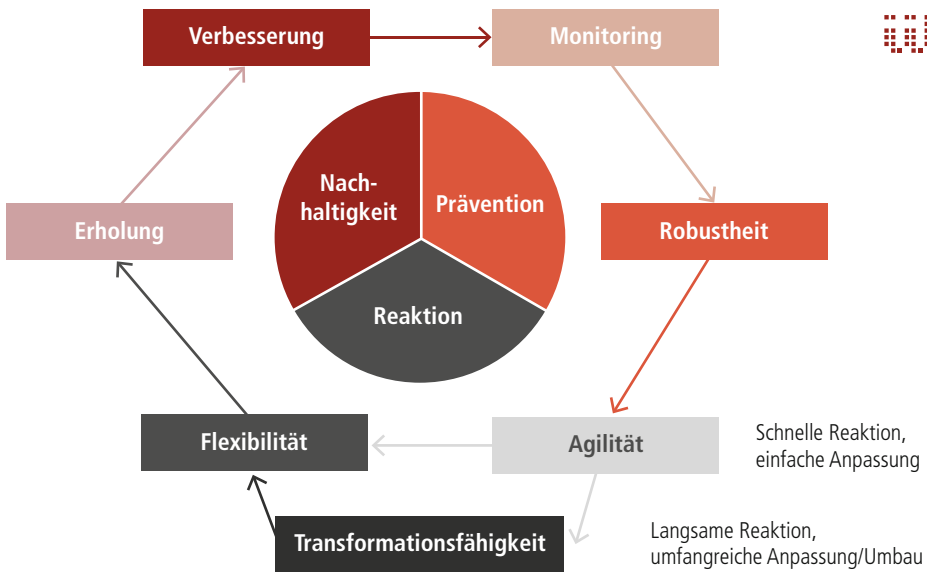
Verbesserung

Monitoring

Nachhaltigkeit

Prävention

Reaktion

Erholung

Robustheit

Flexibilität

Agilität

Schnelle Reaktion, einfache Anpassung

Transformationsfähigkeit

Langsame Reaktion, umfangreiche Anpassung/Umbau